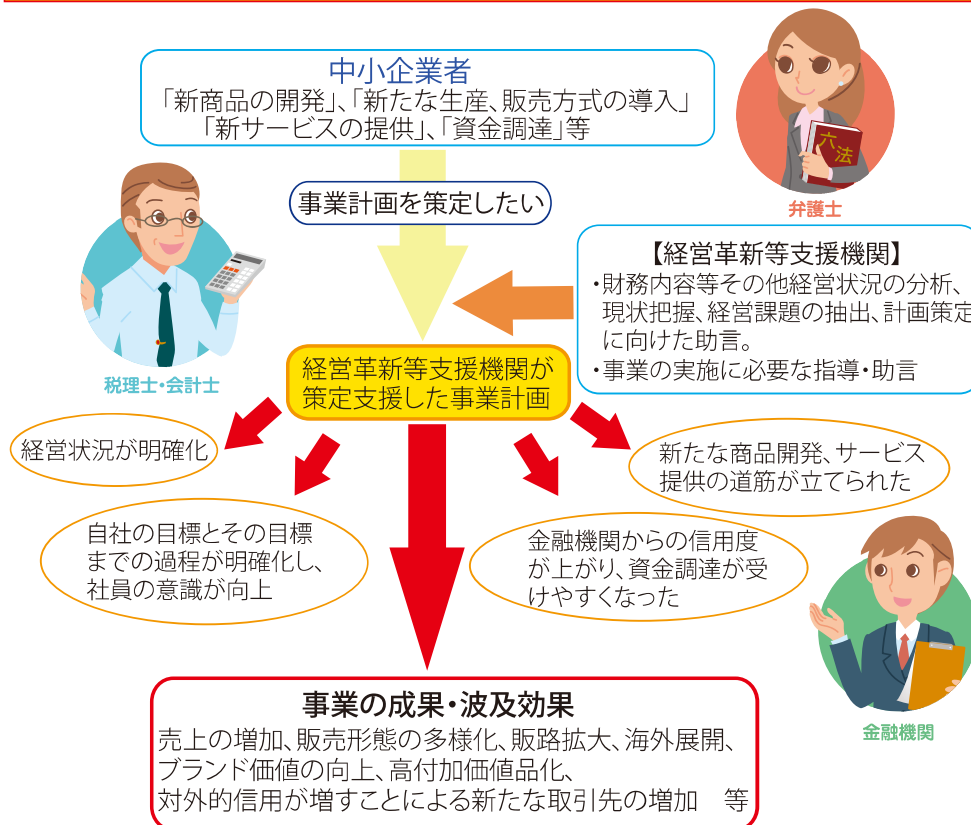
中小企業者
「新商品の開発」、「新たな生産、販売方式の導入」
「新サービスの提供」、「資金調達」等

六法

弁護士

事業計画を策定したい

【経営革新等支援機関】
・財務内容等その他経営状況の分析、現状把握、経営課題の抽出、計画策定に向けた助言。
・事業の実施に必要な指導・助言

税理士・会計士

経営革新等支援機関が策定支援した事業計画

経営状況が明確化

新たな商品開発、サービス提供の道筋が立てられた

自社の目標とその目標までの過程が明確化し、社員の意識が向上

金融機関からの信用度が上がり、資金調達が受けやすくなった

金融機関

事業の成果・波及効果
売上の増加、販売形態の多様化、販路拡大、海外展開、ブランド価値の向上、高付加価値品化、対外的信用が増すことによる新たな取引先の増加　等